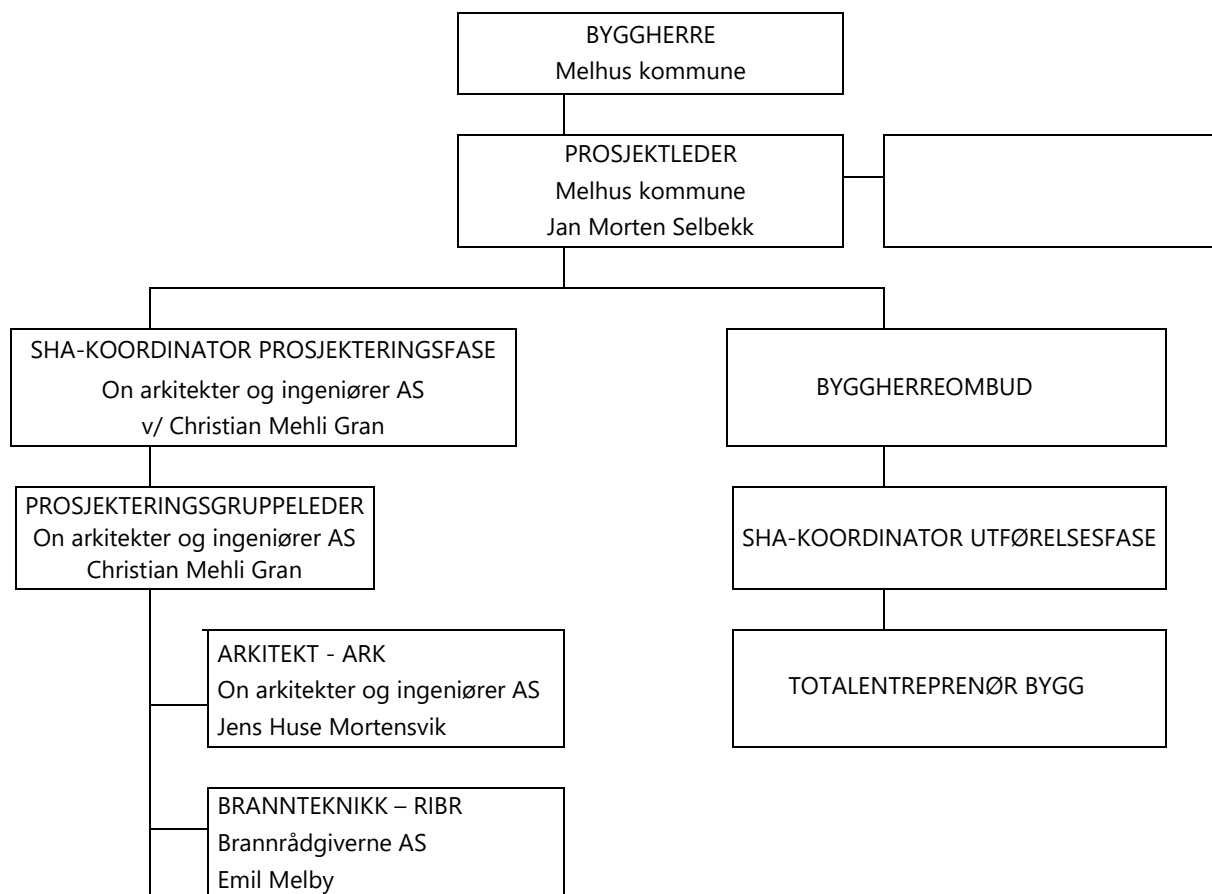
BYGGHERRE
Melhus kommune

PROSJEKTLEDER
Melhus kommune
Jan Morten Selbekk

SHA-KOORDINATOR PROSJEKTERINGSFASE
On arkitekter og ingeniører AS
v/ Christian Mehli Gran

BYGGHERREOMBUD

PROSJEKTERINGSGRUPPELEDER
On arkitekter og ingeniører AS
Christian Mehli Gran

SHA-KOORDINATOR UTFØRELSESFASE

ARKITEKT - ARK
On arkitekter og ingeniører AS
Jens Huse Mortensvik

TOTALENTREPRENØR BYGG

BRANNTEKNIKK – RIBR
Brannrådgiverne AS
Emil Melby